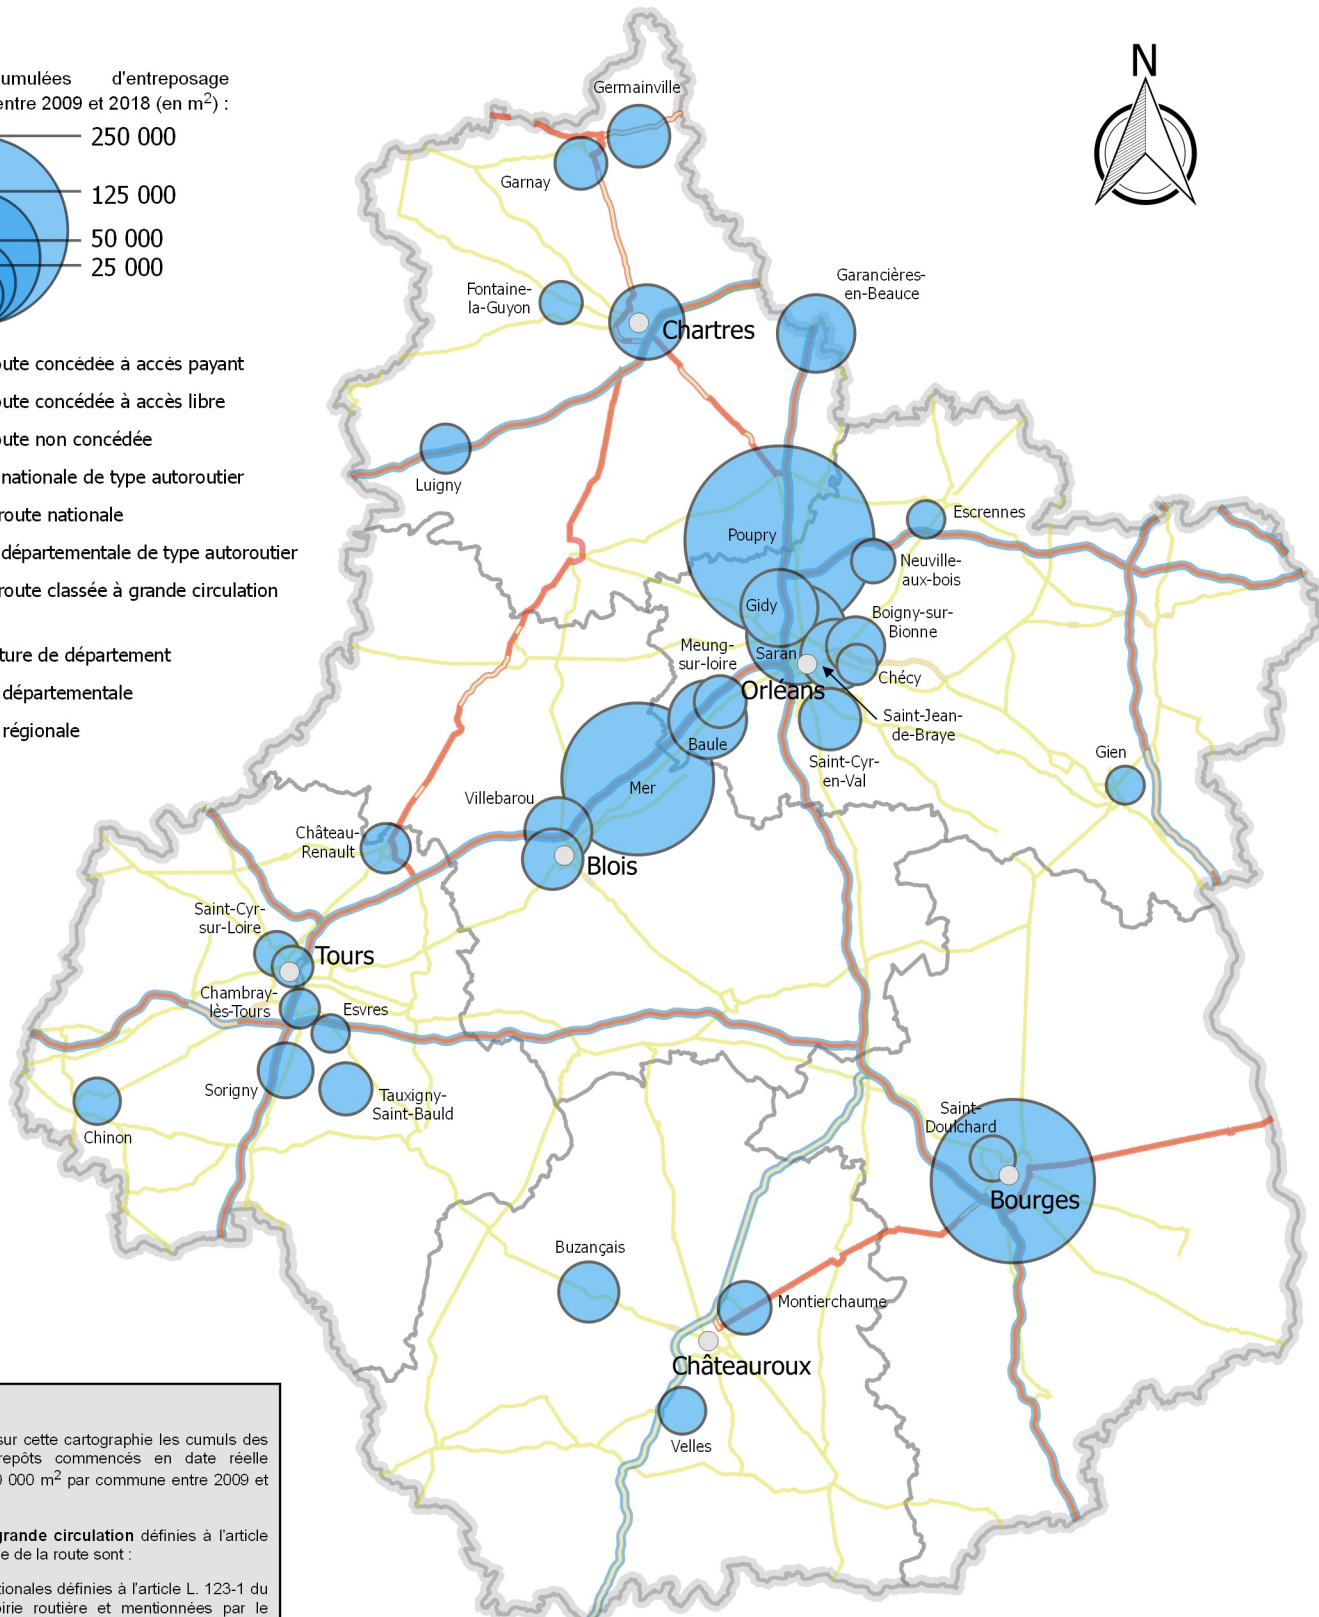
umulées d'entreposage entre 2009 et 2018 (en m$^2$) :

250 000

125 000

50 000

25 000

ute concédée à accès payant

ute concédée à accès libre

ute non concédée

nationale de type autoroutier

route nationale

départementale de type autoroutier

route classée à grande circulation

ture de département

départementale

régionale

sur cette cartographie les cumuls des repôts commencés en date réelle 0 000 m$^2$ par commune entre 2009 et

grande circulation définies à l'article e de la route sont :

tionales définies à l'article L. 123-1 du oirie routière et mentionnées par le

N

Germainville

Garnay

Fontaine-la-Guyon

Chartres

Garancières-en-Beauce

Luigny

Poupry

Escrennes

Neuville-aux-bois

Gidy

Boigny-sur-Bionne

Meung-sur-loire

Saran

Orléans

Chécy

Saint-Jean-de-Braye

Baule

Saint-Cyr-en-Val

Gien

Villebarou

Mer

Château-Renault

Blois

Saint-Cyr-sur-Loire

Tours

Chambray-lès-Tours

Esvres

Sorigny

Tauxigny-Saint-Bauld

Chinon

Saint-Doulchard

Bourges

Buzançais

Montierchaume

Châteauroux

Velles